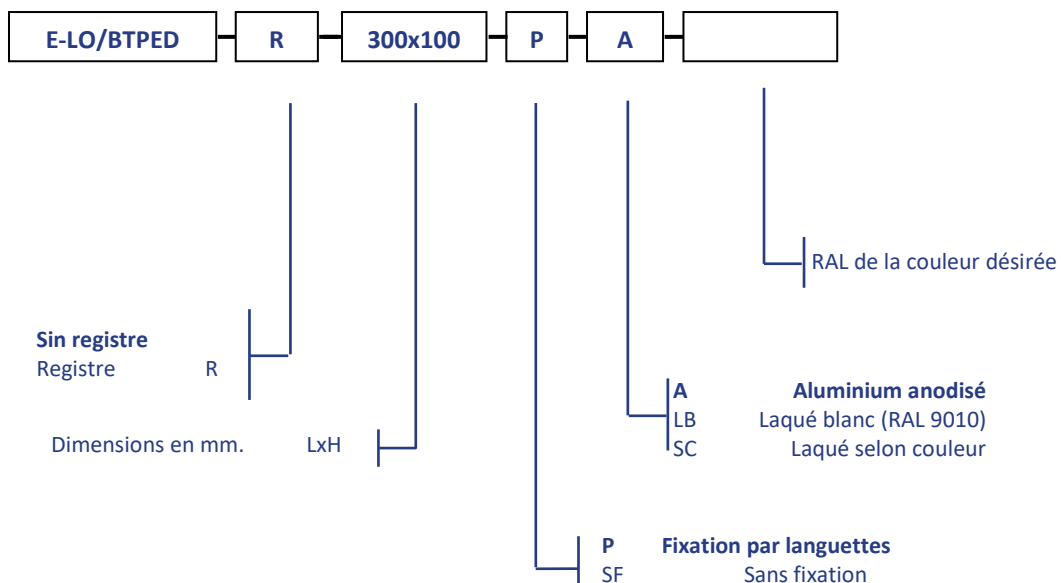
E-LO/BTPED R 300x100 P A

RAL de la couleur désirée

Sin registre
Registre R

A Aluminium anodisé
LB Laqué blanc (RAL 9010)
SC Laqué selon couleur

Dimensions en mm. LxH

P Fixation par languettes
SF Sans fixation